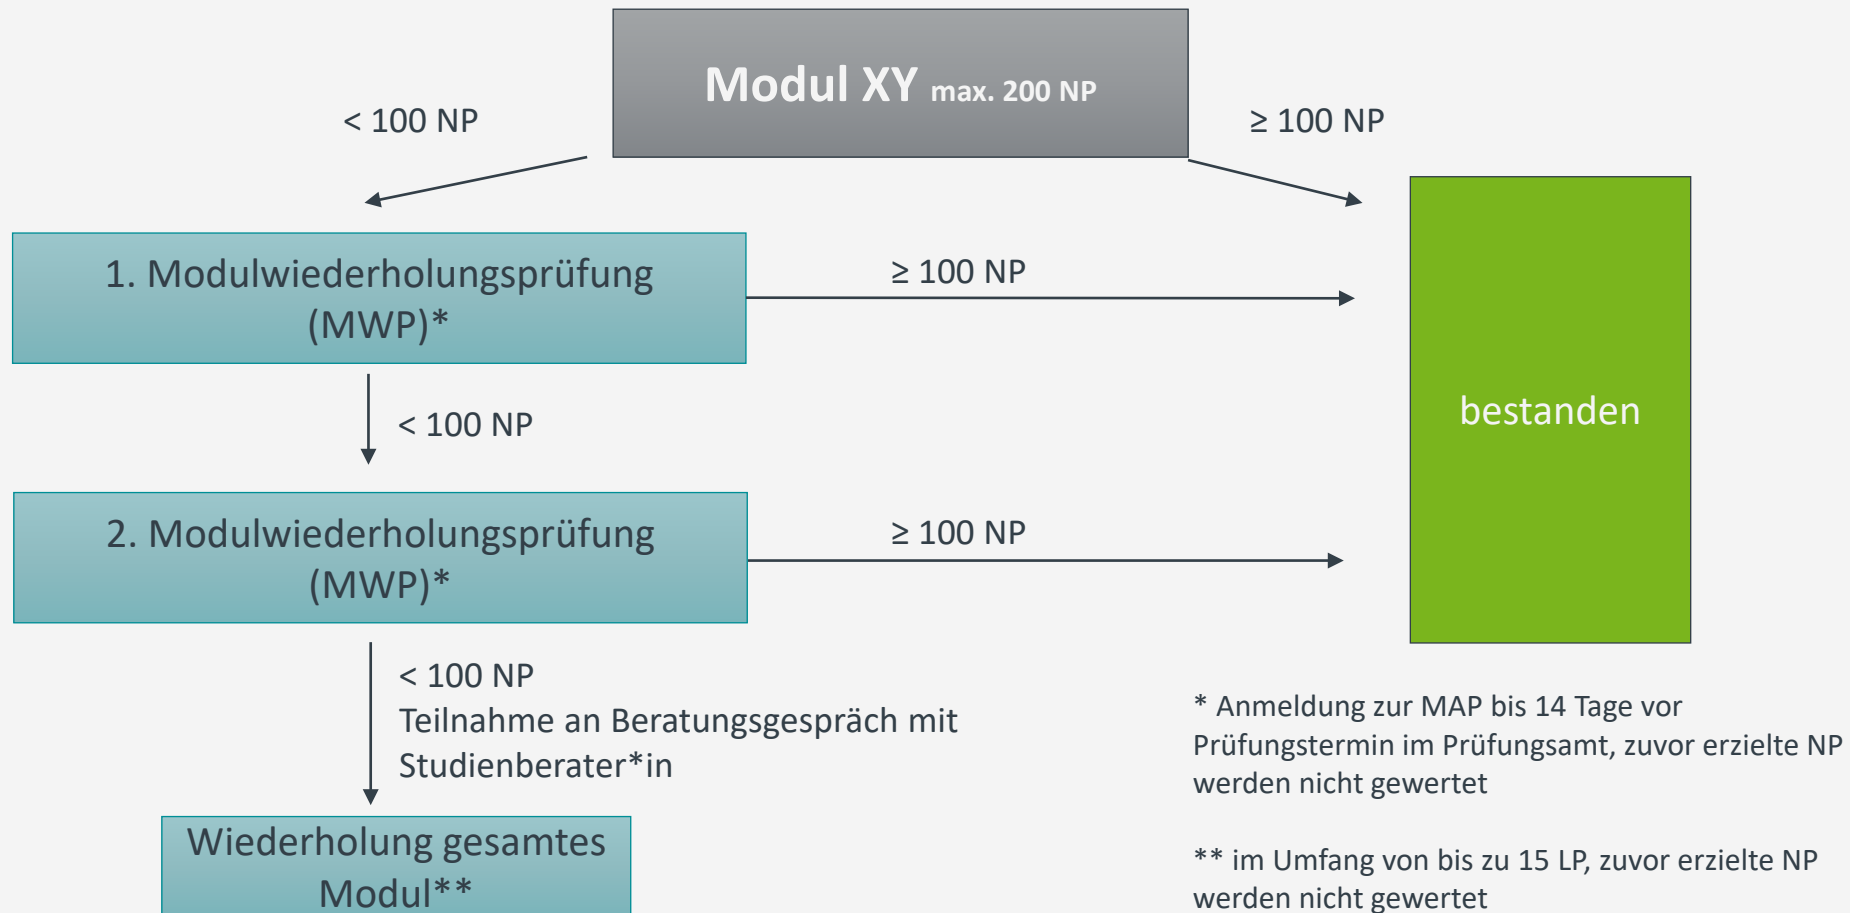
Modul XY max. 200 NP

< 100 NP

≥ 100 NP

1. Modulwiederholungsprüfung (MWP)*

≥ 100 NP

< 100 NP

bestanden

2. Modulwiederholungsprüfung (MWP)*

≥ 100 NP

< 100 NP
Teilnahme an Beratungsgespräch mit Studienberater*in

Wiederholung gesamtes Modul**

* Anmeldung zur MAP bis 14 Tage vor Prüfungstermin im Prüfungsamt, zuvor erzielte NP werden nicht gewertet

** im Umfang von bis zu 15 LP, zuvor erzielte NP werden nicht gewertet